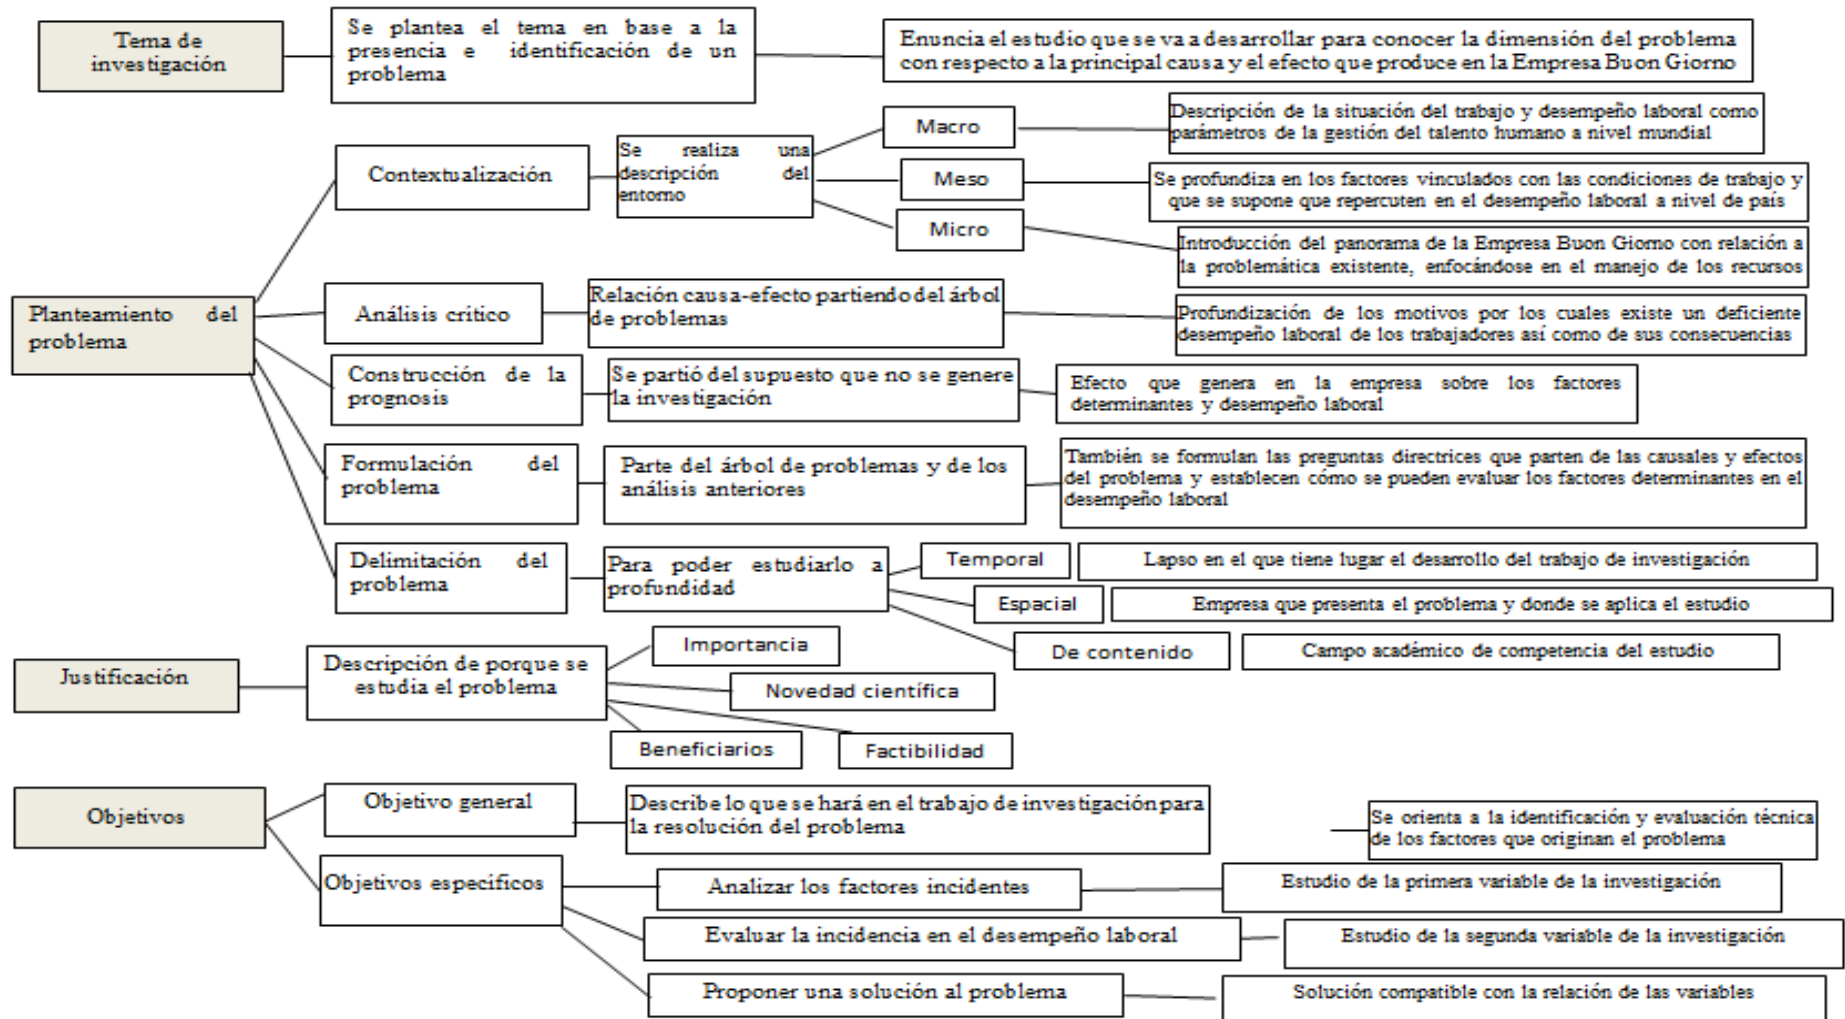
Tema de investigación

Se plantea el tema en base a la presencia e identificación de un problema

Enuncia el estudio que se va a desarrollar para conocer la dimensión del problema con respecto a la principal causa y el efecto que produce en la Empresa Buon Giorno

Planteamiento del problema

Contextualización

Se realiza una descripción del entorno

Macro

Descripción de la situación del trabajo y desempeño laboral como parámetros de la gestión del talento humano a nivel mundial

Meso

Se profundiza en los factores vinculados con las condiciones de trabajo y que se supone que repercuten en el desempeño laboral a nivel de país

Micro

Introducción del panorama de la Empresa Buon Giorno con relación a la problemática existente, enfocándose en el manejo de los recursos

Análisis crítico

Relación causa-efecto partiendo del árbol de problemas

Profundización de los motivos por los cuales existe un deficiente desempeño laboral de los trabajadores así como de sus consecuencias

Construcción de la prognosis

Se partió del supuesto que no se genere la investigación

Efecto que genera en la empresa sobre los factores determinantes y desempeño laboral

Formulación del problema

Parte del árbol de problemas y de los análisis anteriores

También se formulan las preguntas directrices que parten de las causales y efectos del problema y establecen cómo se pueden evaluar los factores determinantes en el desempeño laboral

Delimitación del problema

Para poder estudiarlo a profundidad

Temporal

Lapso en el que tiene lugar el desarrollo del trabajo de investigación

Espacial

Empresa que presenta el problema y donde se aplica el estudio

De contenido

Campo académico de competencia del estudio

Justificación

Descripción de porque se estudia el problema

Importancia

Novedad científica

Beneficiarios

Factibilidad

Objetivos

Objetivo general

Describe lo que se hará en el trabajo de investigación para la resolución del problema

Se orienta a la identificación y evaluación técnica de los factores que originan el problema

Objetivos específicos

Analizar los factores incidentes

Estudio de la primera variable de la investigación

Evaluar la incidencia en el desempeño laboral

Estudio de la segunda variable de la investigación

Proponer una solución al problema

Solución compatible con la relación de las variables